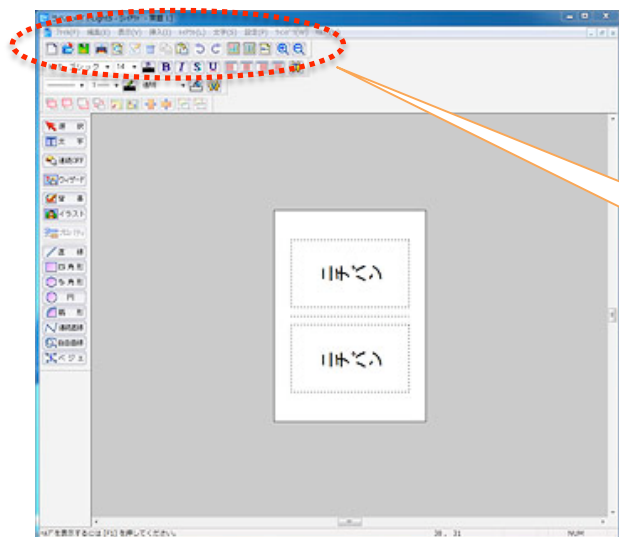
ファイル(F) 編集(E) 表示(V) 挿入(I) レイアウト(L) 文字(S) 設定(P) ウィンドウ(W)

ゴシック 14 B I S U

選択
文字
連続OFF
ウィザード
宛名
イラスト
直線
四角形
多角形
円
扇形
連続直線
自由曲線
ベジェ

ミチベン

ミチベン

ヘルプを表示するには [F1] を押してください。 28, 31 NUM